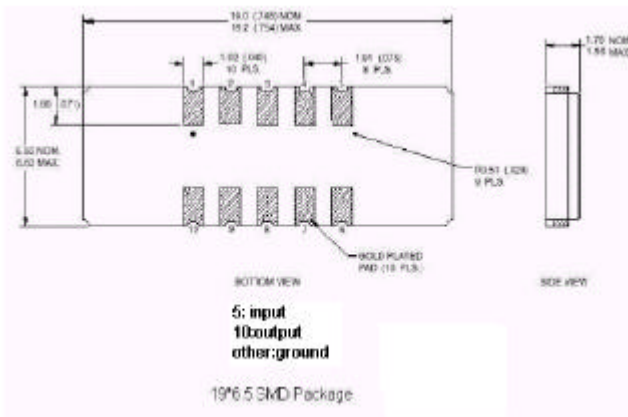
19.0 (.748) NOM
19.2 (.754) MAX

1.02 (.040)
10 PLS.

1.91 (.075)
8 PLS.

1.70 NOM.
1.88 MAX

1.80 (.071)

6.50 NOM.
6.62 MAX

1

2

3

R0.51 (.020)
9 PLS.

10

9

8

7

6

GOLD PLATED
PAD (10 PLS.)

BOTTOM VIEW

SIDE VIEW

5: input
10output
other:ground

19*6.5 SMD Package